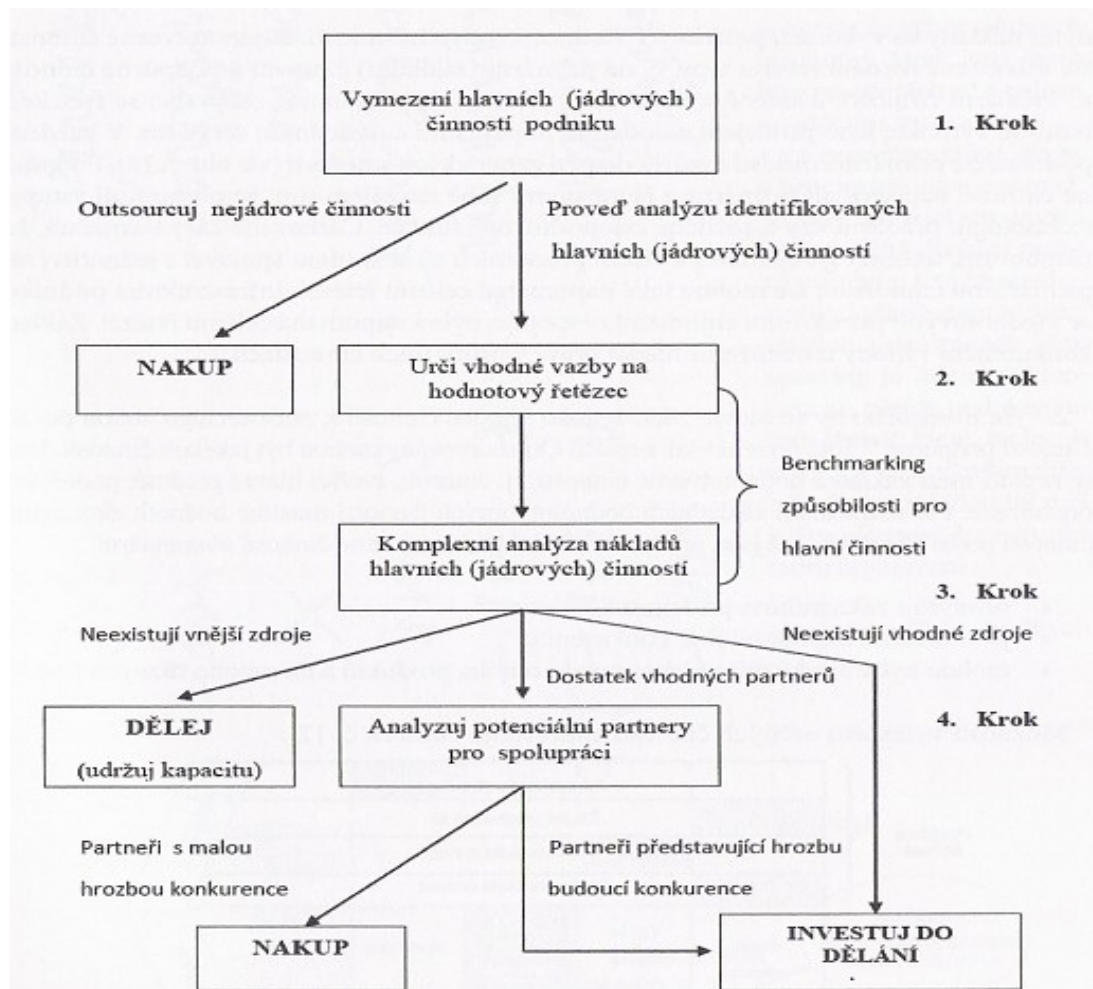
Vymezení hlavních (jádrových) činností podniku

1. Krok

Outsourcuj nejádrové činnosti

Proveď analýzu identifikovaných hlavních (jádrových) činností

NAKUP

Urči vhodné vazby na hodnotový řetězec

2. Krok

Benchmarking způsobilosti pro hlavní činnosti

Komplexní analýza nákladů hlavních (jádrových) činností

3. Krok

Neexistují vnější zdroje

Neexistují vhodné zdroje

Dostatek vhodných partnerů

4. Krok

DĚLEJ (udržuj kapacitu)

Analyzuj potenciální partnery pro spolupráci

Partneři s malou hrozbou konkurence

Partneři představující hrozbu budoucí konkurence

NAKUP

INVESTUJ DO DĚLÁNÍ